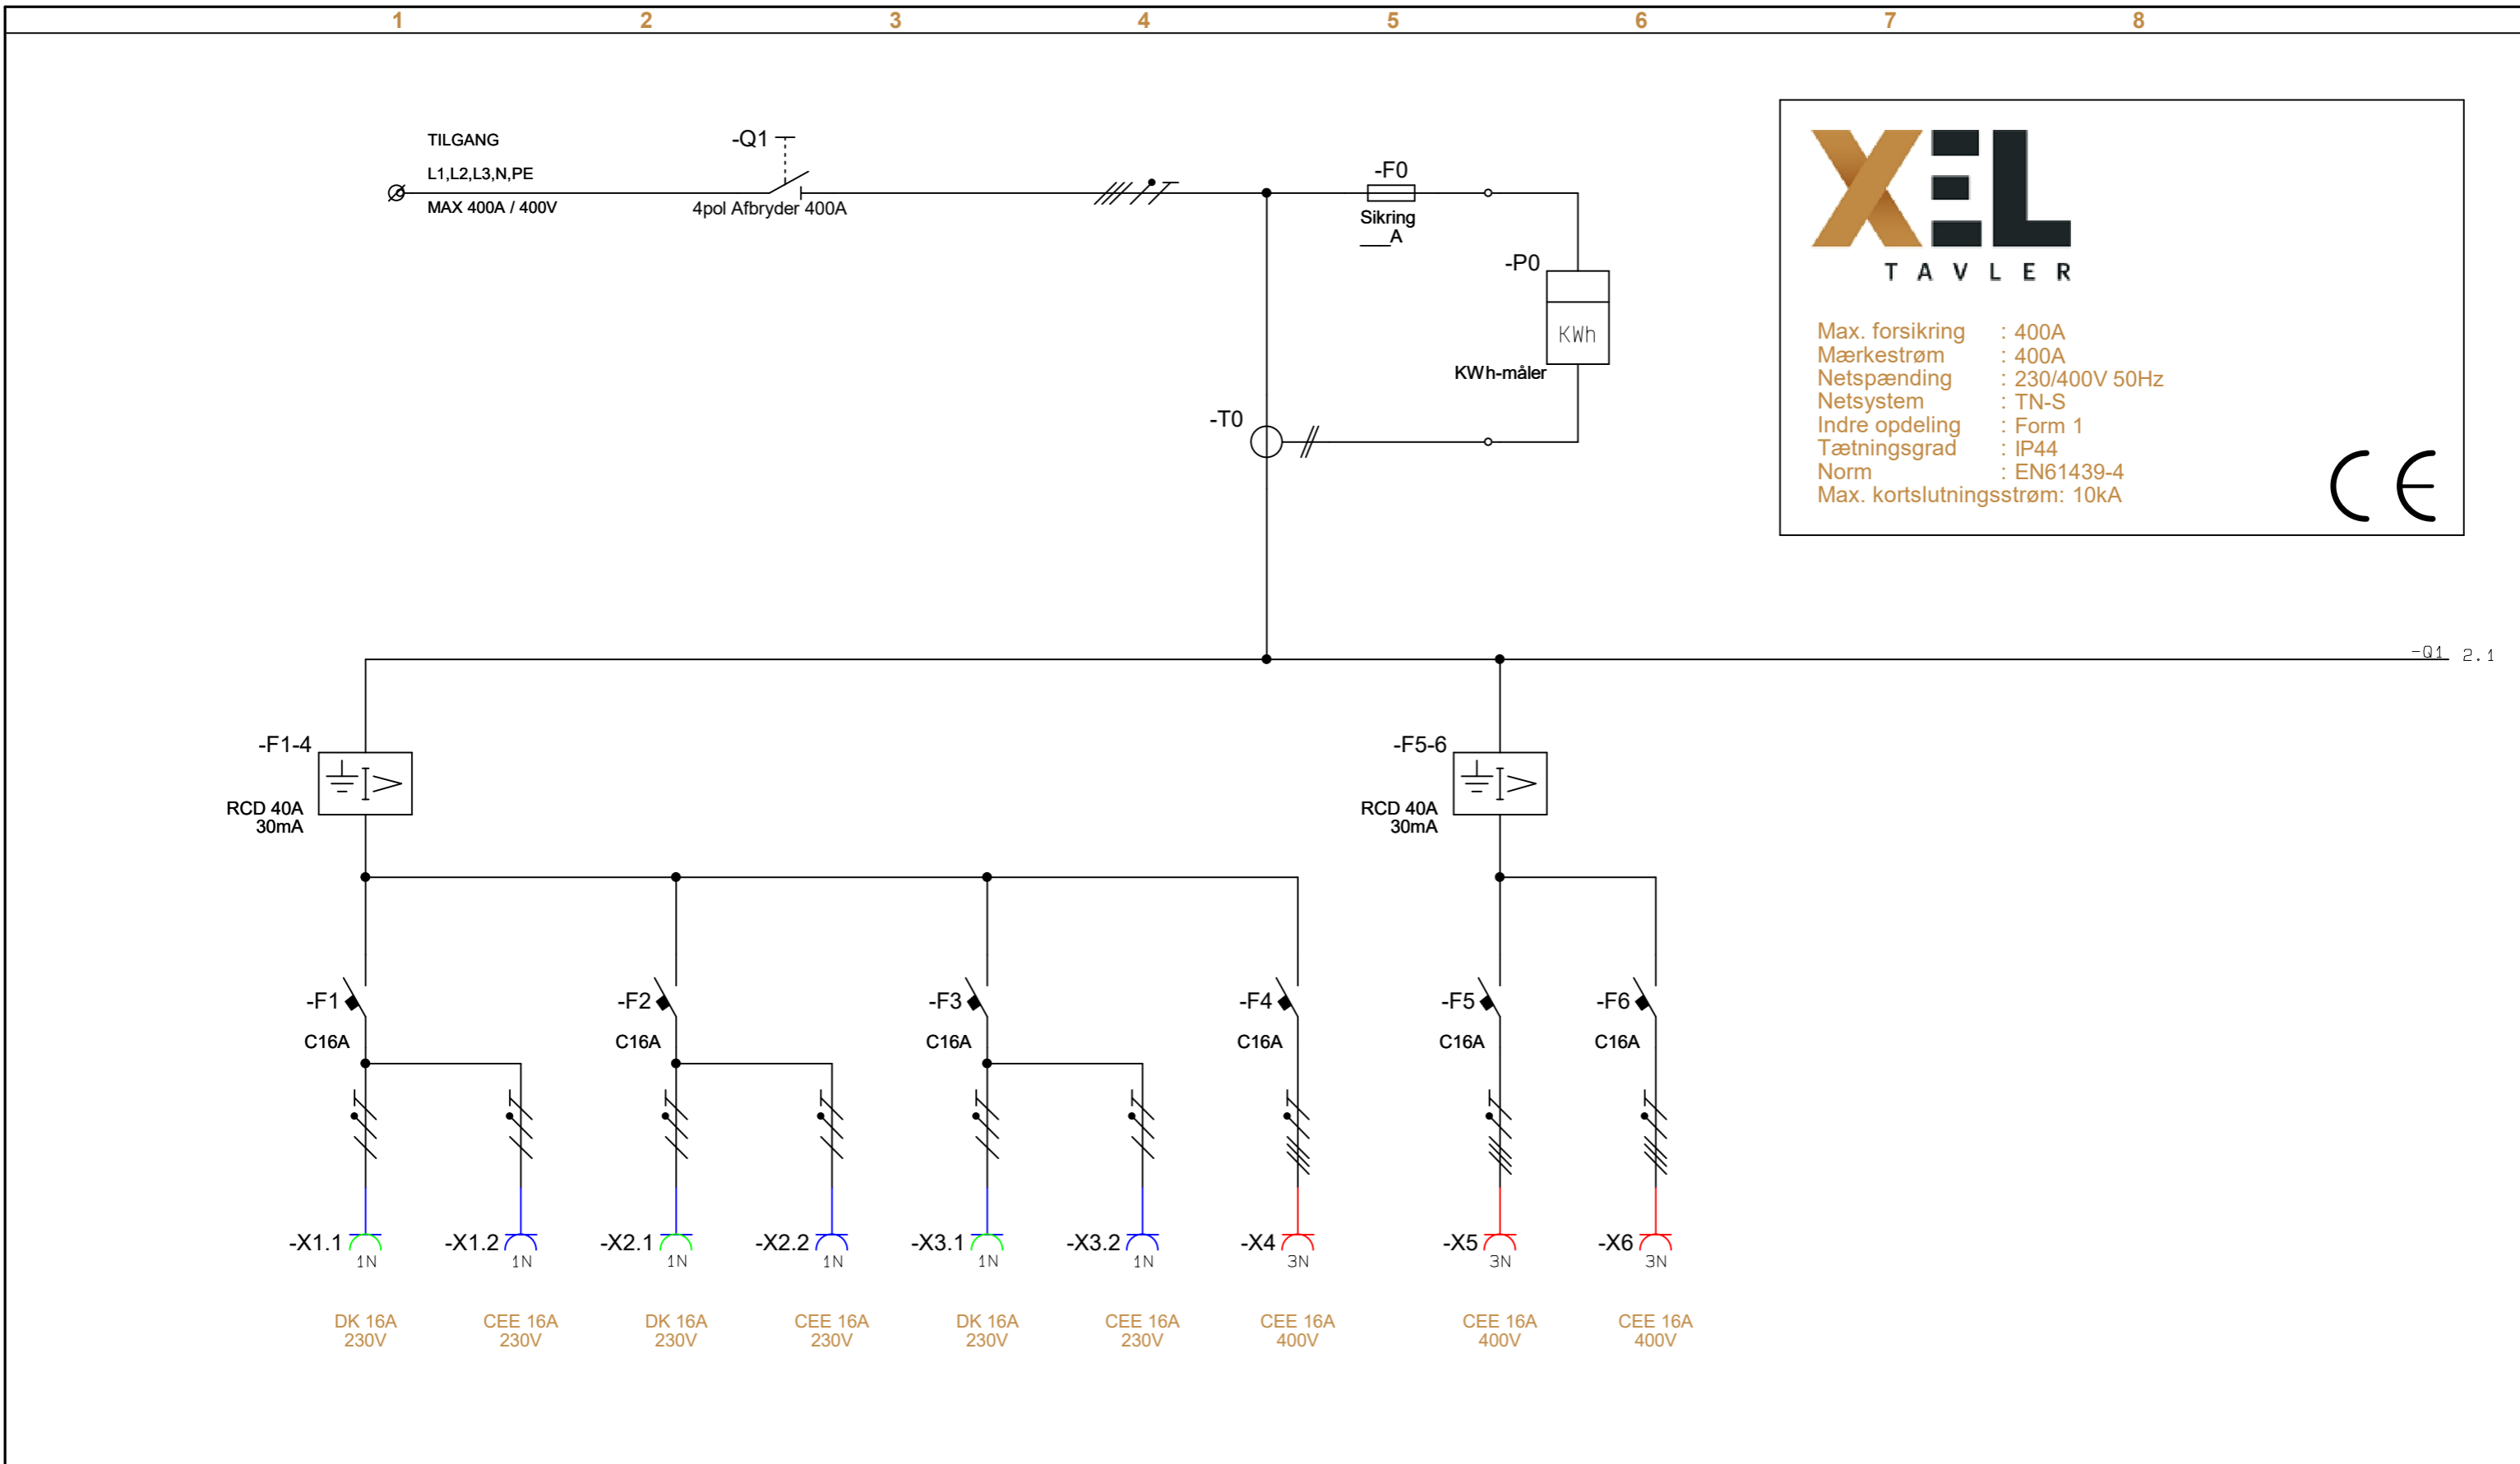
1 2 3 4 5 6 7 8

TILGANG
L1,L2,L3,N,PE
MAX 400A / 400V

-Q1
4pol Afbryder 400A

-F0
Sikring
___A

-P0
KWh
KWh-måler

-T0

XEL
TAVLER

Max. forsikring : 400A
Mærkestrøm : 400A
Netspænding : 230/400V 50Hz
Netsystem : TN-S
Indre opdeling : Form 1
Tætningsgrad : IP44
Norm : EN61439-4
Max. kortslutningsstrøm: 10kA

CE

-Q1 2.1

-F1-4
RCD 40A
30mA

-F5-6
RCD 40A
30mA

-F1
C16A

-F2
C16A

-F3
C16A

-F4
C16A

-F5
C16A

-F6
C16A

-X1.1 1N
-X1.2 1N
-X2.1 1N
-X2.2 1N
-X3.1 1N
-X3.2 1N
-X4 3N
-X5 3N
-X6 3N

DK 16A
230V

CEE 16A
230V

DK 16A
230V

CEE 16A
230V

DK 16A
230V

CEE 16A
230V

CEE 16A
400V

CEE 16A
400V

CEE 16A
400V